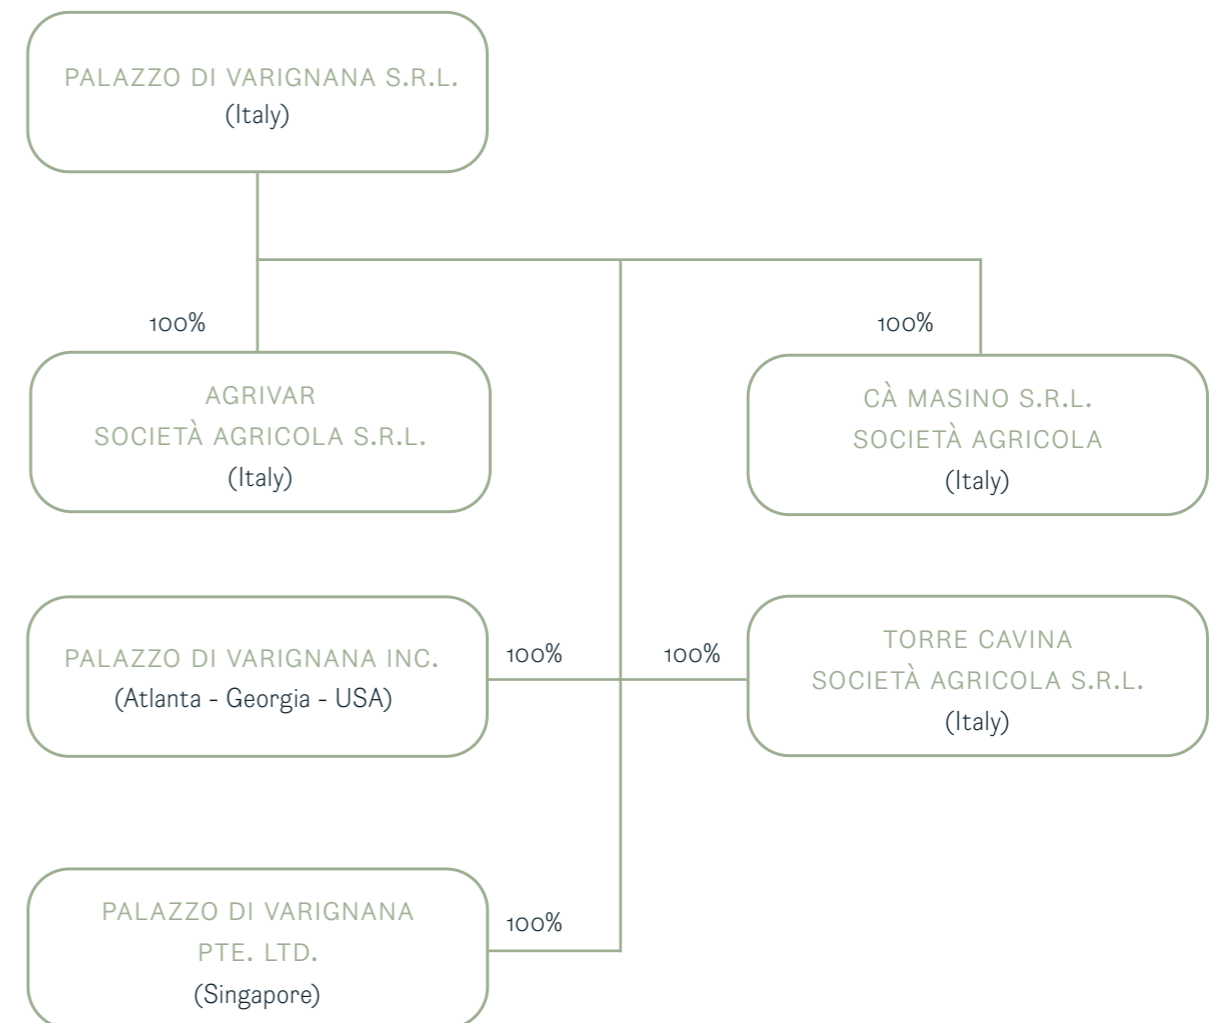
PALAZZO DI VARIGNANA S.R.L.
(Italy)

100%

AGRIVAR
SOCIETÀ AGRICOLA S.R.L.
(Italy)

100%

CÀ MASINO S.R.L.
SOCIETÀ AGRICOLA
(Italy)

PALAZZO DI VARIGNANA INC.
(Atlanta - Georgia - USA)

100%

100%

TORRE CAVINA
SOCIETÀ AGRICOLA S.R.L.
(Italy)

PALAZZO DI VARIGNANA
PTE. LTD.
(Singapore)

100%